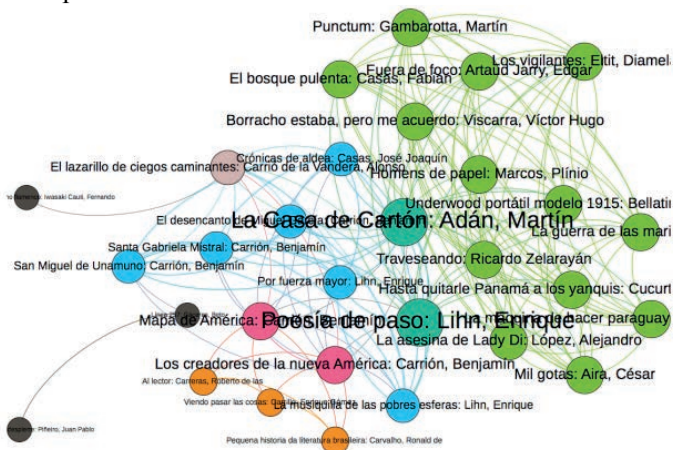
Punctum: Gambarotta, Martín
Los vigilantes: Eltit, Diamel
Fuera de foco: Artaud Jarry, Edgar
El bosque pulenta: Casas, Fabián
Borracho estaba, pero me acuerdo: Viscarra, Víctor Hugo
Crónicas de aldea: Casas, José Joaquín
El lazarillo de ciegos caminantes: Carrió de la Vandera, Alonso
Homens de papel: Marcos, Plínio
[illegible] Iwasaki Cauti, Fernando
Underwood portátil modelo 1915: Bellatin
El desencanto de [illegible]
La Casa de Cartón: Adán, Martín
La guerra de las mari
Santa Gabriela Mistral: Carrión, Benjamín
Traveseando: Ricardo Zelarayán
San Miguel de Unamuno: Carrión, Benjamín
Por fuerza mayor: Lihn, Enrique
Hasta quitarle Panamá a los yanquis: Cucurt
Mapa de América: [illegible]
Poesía de paso: Lihn, Enrique
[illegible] hacer paraguay
La asesina de Lady Di: López, Alejandro
Los creadores de la nueva América: Carrión, Benjamín
Mil gotas: Aira, César
Al lector: Carreras, Roberto de las
Viendo pasar las cosas: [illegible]
La musiquilla de las pobres esferas: Lihn, Enrique
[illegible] Piñeiro, Juan Pablo
Pequena historia da literatura brasileira: Carvalho, Ronald de